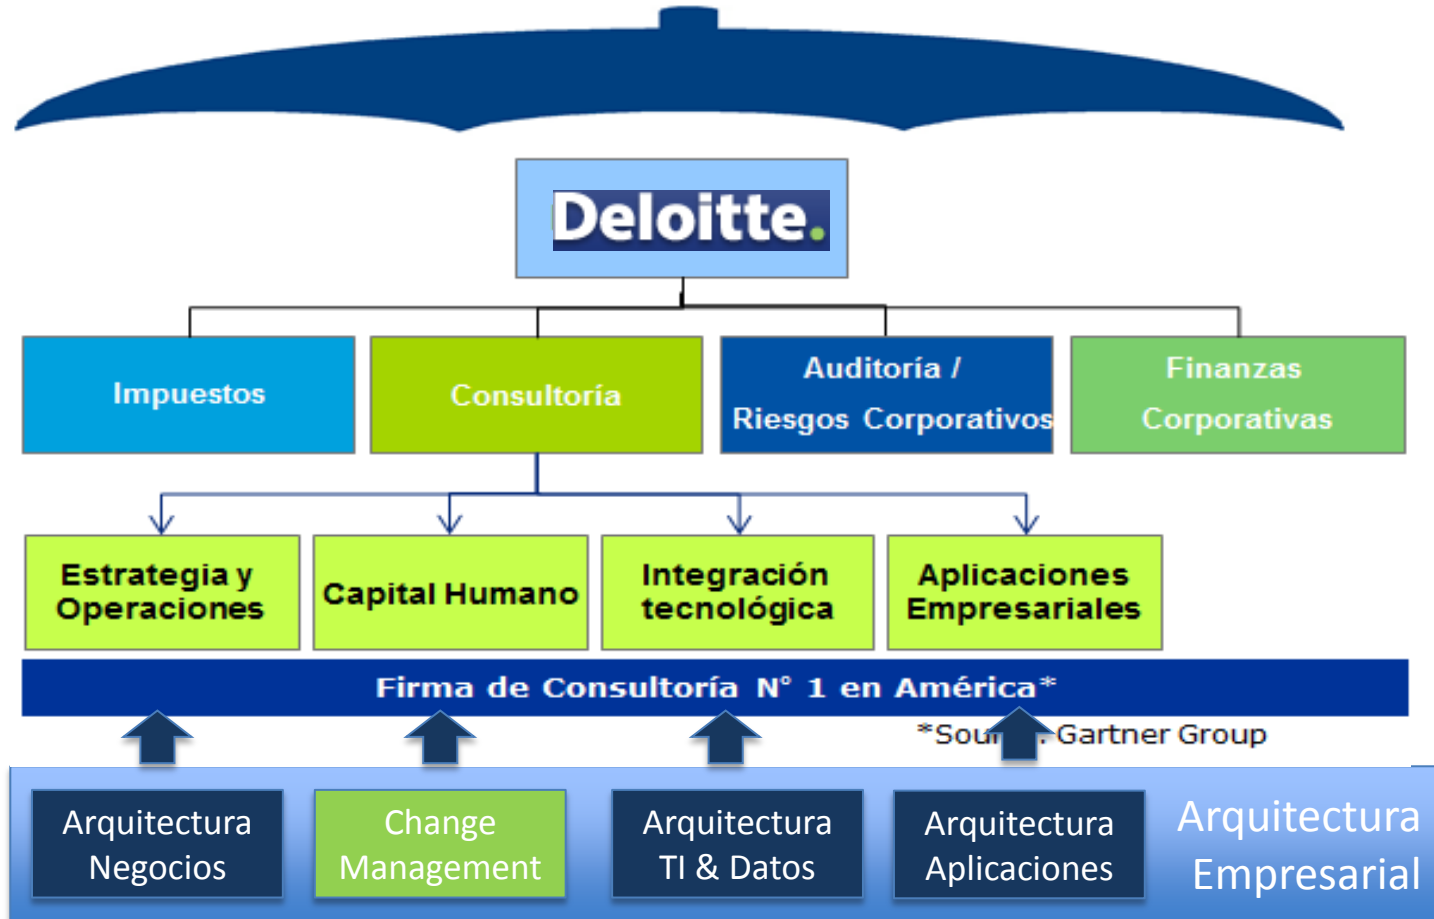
Deloitte.

Impuestos

Consultoría

Auditoría / Riesgos Corporativos

Finanzas Corporativas

Estrategia y Operaciones

Capital Humano

Integración tecnológica

Aplicaciones Empresariales

Firma de Consultoría N° 1 en América*

*Sou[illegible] Gartner Group

Arquitectura Negocios

Change Management

Arquitectura TI & Datos

Arquitectura Aplicaciones

Arquitectura Empresarial